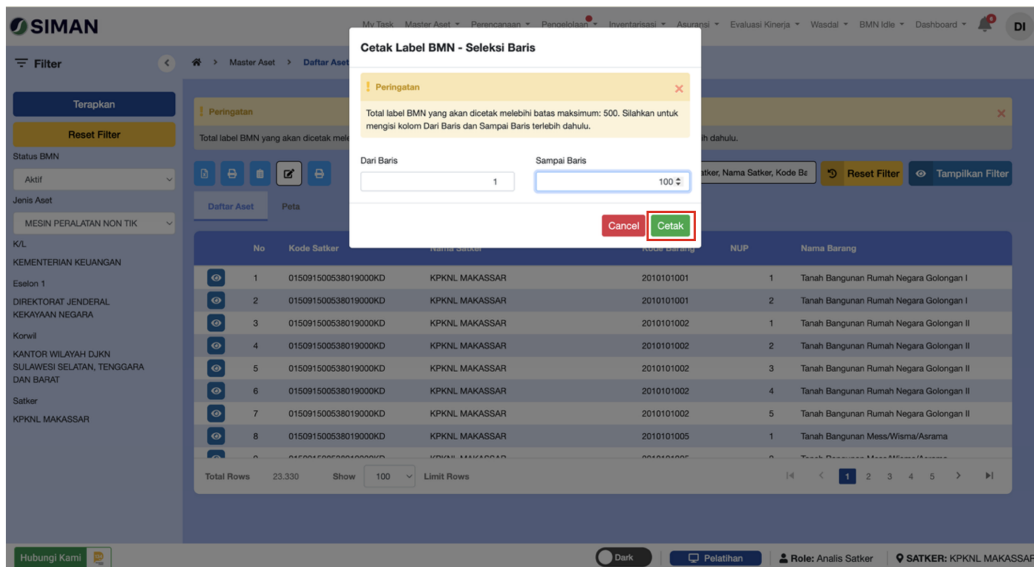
SIMAN

My Task Master Aset ▾ Perencanaan ▾ Pengelolaan ▾ Inventarisasi ▾ Asuransi ▾ Evaluasi Kinerja ▾ Wasdal ▾ BMN Idle ▾ Dashboard ▾ DI

Filter

Terapkan

Reset Filter

Status BMN
Aktif

Jenis Aset
MESIN PERALATAN NON TIK

K/L
KEMENTERIAN KEUANGAN

Eselon 1
DIREKTORAT JENDERAL KEKAYAAN NEGARA

Korwil
KANTOR WILAYAH DJKN SULAWESI SELATAN, TENGGARA DAN BARAT

Satker
KPKNL MAKASSAR

Master Aset > Daftar Aset

Peringatan

Total label BMN yang akan dicetak mele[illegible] ih dahulu.

atker, Nama Satker, Kode Ba

Reset Filter

Tampilkan Filter

Daftar Aset Peta

Cetak Label BMN - Seleksi Baris

! Peringatan

Total label BMN yang akan dicetak melebihi batas maksimum: 500. Silahkan untuk mengisi kolom Dari Baris dan Sampai Baris terlebih dahulu.

Dari Baris
1

Sampai Baris
100

Cancel Cetak

| | No | Kode Satker | Nama Satker | Kode Barang | NUP | Nama Barang |
|---|---|---|---|---|---|---|
| | 1 | 015091500538019000KD | KPKNL MAKASSAR | 2010101001 | 1 | Tanah Bangunan Rumah Negara Golongan I |
| | 2 | 015091500538019000KD | KPKNL MAKASSAR | 2010101001 | 2 | Tanah Bangunan Rumah Negara Golongan I |
| | 3 | 015091500538019000KD | KPKNL MAKASSAR | 2010101002 | 1 | Tanah Bangunan Rumah Negara Golongan II |
| | 4 | 015091500538019000KD | KPKNL MAKASSAR | 2010101002 | 2 | Tanah Bangunan Rumah Negara Golongan II |
| | 5 | 015091500538019000KD | KPKNL MAKASSAR | 2010101002 | 3 | Tanah Bangunan Rumah Negara Golongan II |
| | 6 | 015091500538019000KD | KPKNL MAKASSAR | 2010101002 | 4 | Tanah Bangunan Rumah Negara Golongan II |
| | 7 | 015091500538019000KD | KPKNL MAKASSAR | 2010101002 | 5 | Tanah Bangunan Rumah Negara Golongan II |
| | 8 | 015091500538019000KD | KPKNL MAKASSAR | 2010101005 | 1 | Tanah Bangunan Mess/Wisma/Asrama |

Total Rows 23.330 Show 100 Limit Rows

1 2 3 4 5

Hubungi Kami

Dark

Pelatihan

Role: Analis Satker

SATKER: KPKNL MAKASSAR